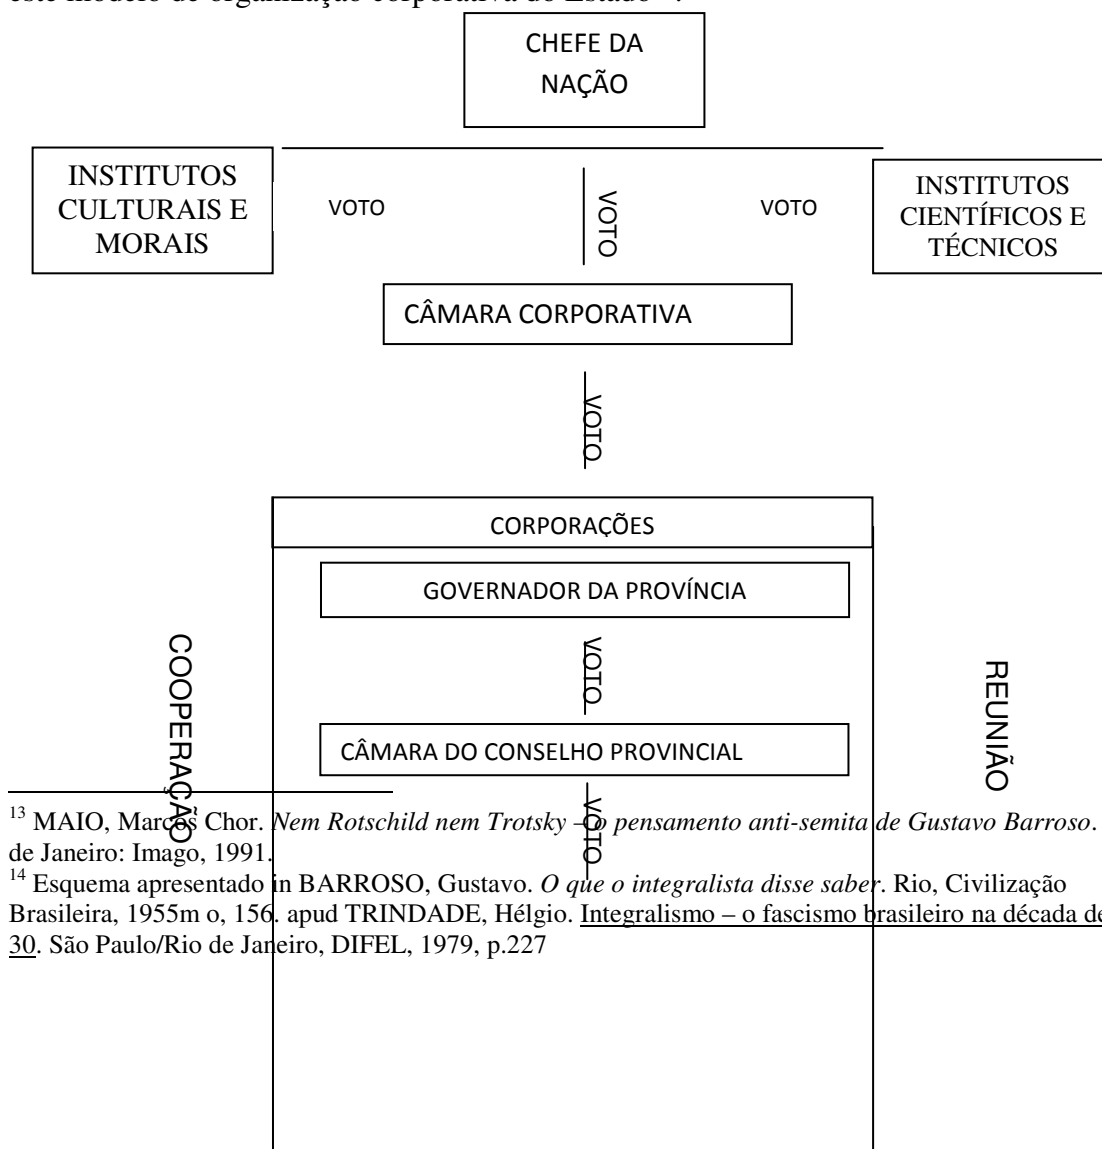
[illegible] modelo de organização corporativa do Estado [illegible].

CHEFE DA NAÇÃO

INSTITUTOS CULTURAIS E MORAIS

VOTO

VOTO

VOTO

INSTITUTOS CIENTÍFICOS E TÉCNICOS

CÂMARA CORPORATIVA

VOTO

CORPORAÇÕES

GOVERNADOR DA PROVÍNCIA

VOTO

CÂMARA DO CONSELHO PROVINCIAL

VOTO

COOPERAÇÃO

REUNIÃO

$^{13}$ MAIO, Marcos Chor. *Nem Rotschild nem Trotsky – o pensamento anti-semita de Gustavo Barroso*. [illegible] de Janeiro: Imago, 1991.

$^{14}$ Esquema apresentado in BARROSO, Gustavo. *O que o integralista disse saber*. Rio, Civilização Brasileira, 1955m o, 156. apud TRINDADE, Hélgio. Integralismo – o fascismo brasileiro na década de 30. São Paulo/Rio de Janeiro, DIFEL, 1979, p.227